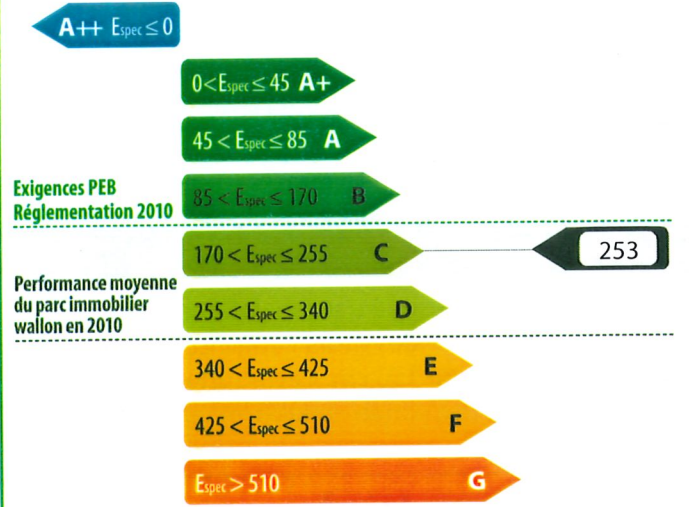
A++ $E_{spec} \leq 0$

$0 < E_{spec} \leq 45$ A+

$45 < E_{spec} \leq 85$ A

Exigences PEB Réglementation 2010

$85 < E_{spec} \leq 170$ B

$170 < E_{spec} \leq 255$ C

253

Performance moyenne du parc immobilier wallon en 2010

$255 < E_{spec} \leq 340$ D

$340 < E_{spec} \leq 425$ E

$425 < E_{spec} \leq 510$ F

$E_{spec} > 510$ G